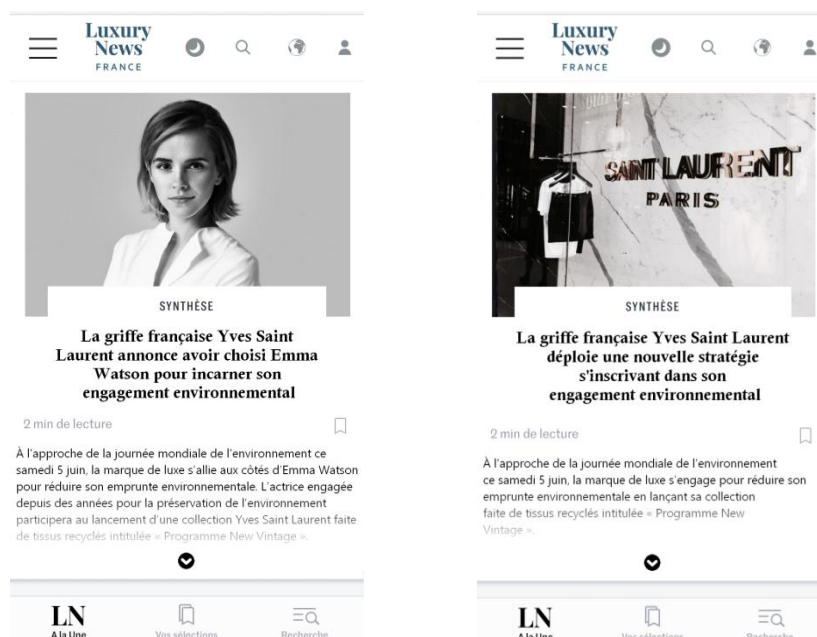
Luxury News FRANCE

SYNTHÈSE

La griffe française Yves Saint Laurent annonce avoir choisi Emma Watson pour incarner son engagement environnemental

2 min de lecture

À l'approche de la journée mondiale de l'environnement ce samedi 5 juin, la marque de luxe s'allie aux côtés d'Emma Watson pour réduire son emprunte environnementale. L'actrice engagée depuis des années pour la préservation de l'environnement participera au lancement d'une collection Yves Saint Laurent faite de tissus recyclés intitulée « Programme New Vintage ».

LN
A la Une
Vos sélections
Recherche

Luxury News FRANCE

SAINT LAURENT PARIS

SYNTHÈSE

La griffe française Yves Saint Laurent déploie une nouvelle stratégie s'inscrivant dans son engagement environnemental

2 min de lecture

À l'approche de la journée mondiale de l'environnement ce samedi 5 juin, la marque de luxe s'engage pour réduire son emprunte environnementale en lançant sa collection faite de tissus recyclés intitulée « Programme New Vintage ».

LN
A la Une
Vos sélections
Recherche